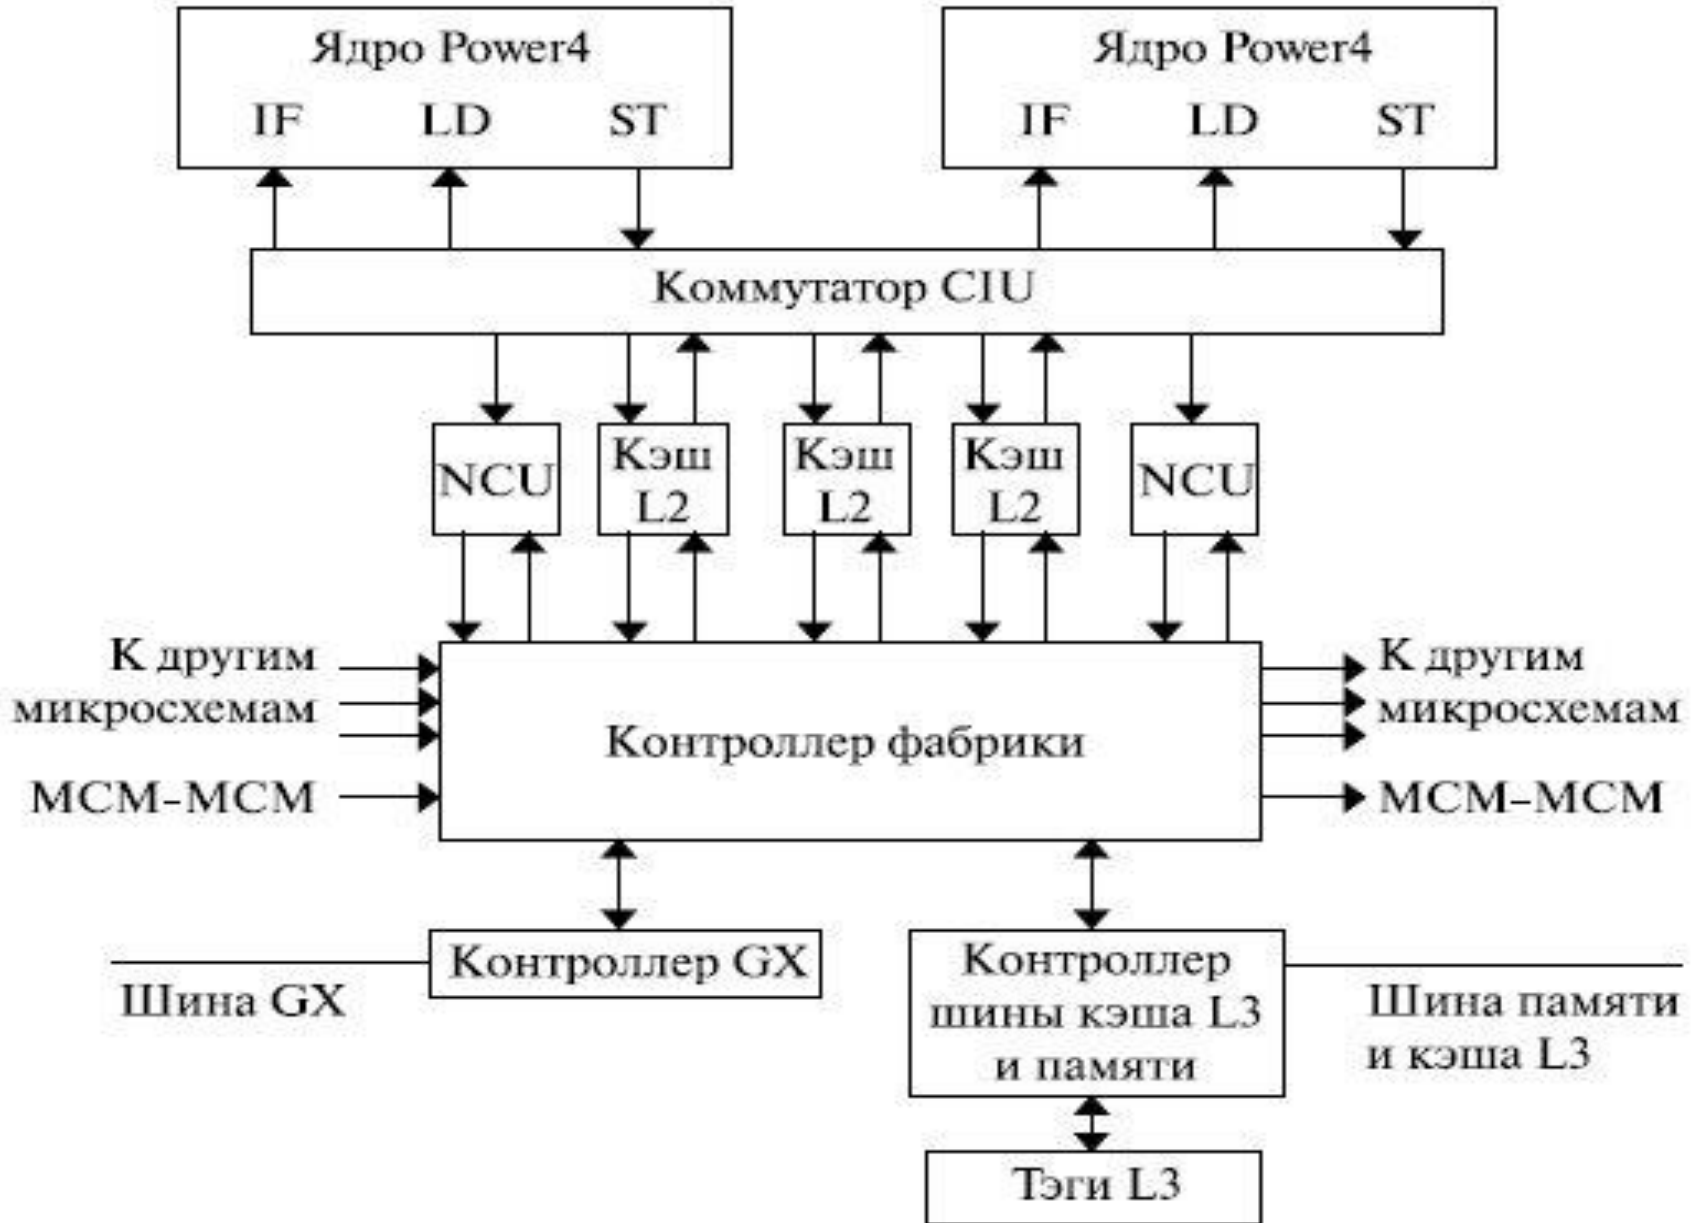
Ядро Power4

IF LD ST

Ядро Power4

IF LD ST

Коммутатор CIU

NCU

Кэш L2

Кэш L2

Кэш L2

NCU

К другим микросхемам

MCM–MCM

Контроллер фабрики

К другим микросхемам

MCM–MCM

Контроллер GX

Шина GX

Контроллер шины кэша L3 и памяти

Шина памяти и кэша L3

Тэги L3